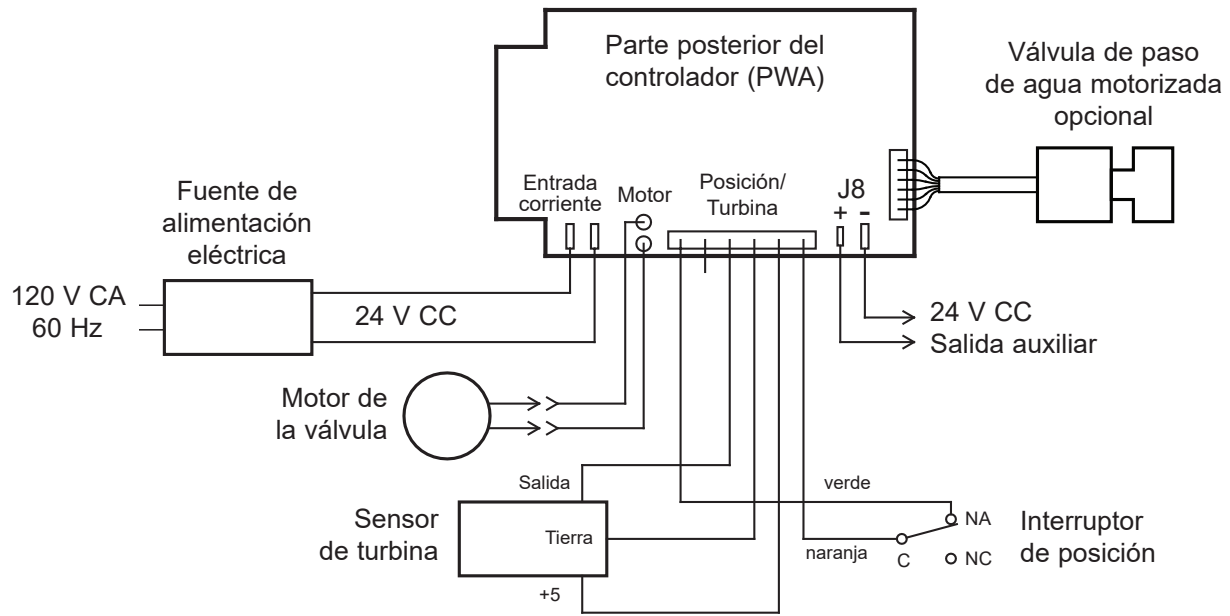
Parte posterior del controlador (PWA)

Válvula de paso de agua motorizada opcional

Fuente de alimentación eléctrica

Entrada corriente

Motor

Posición/ Turbina

J8
+ -

120 V CA
60 Hz

24 V CC

24 V CC
Salida auxiliar

Motor de la válvula

Salida

verde

Sensor de turbina

Tierra

NA

Interruptor de posición

naranja

C

NC

+5